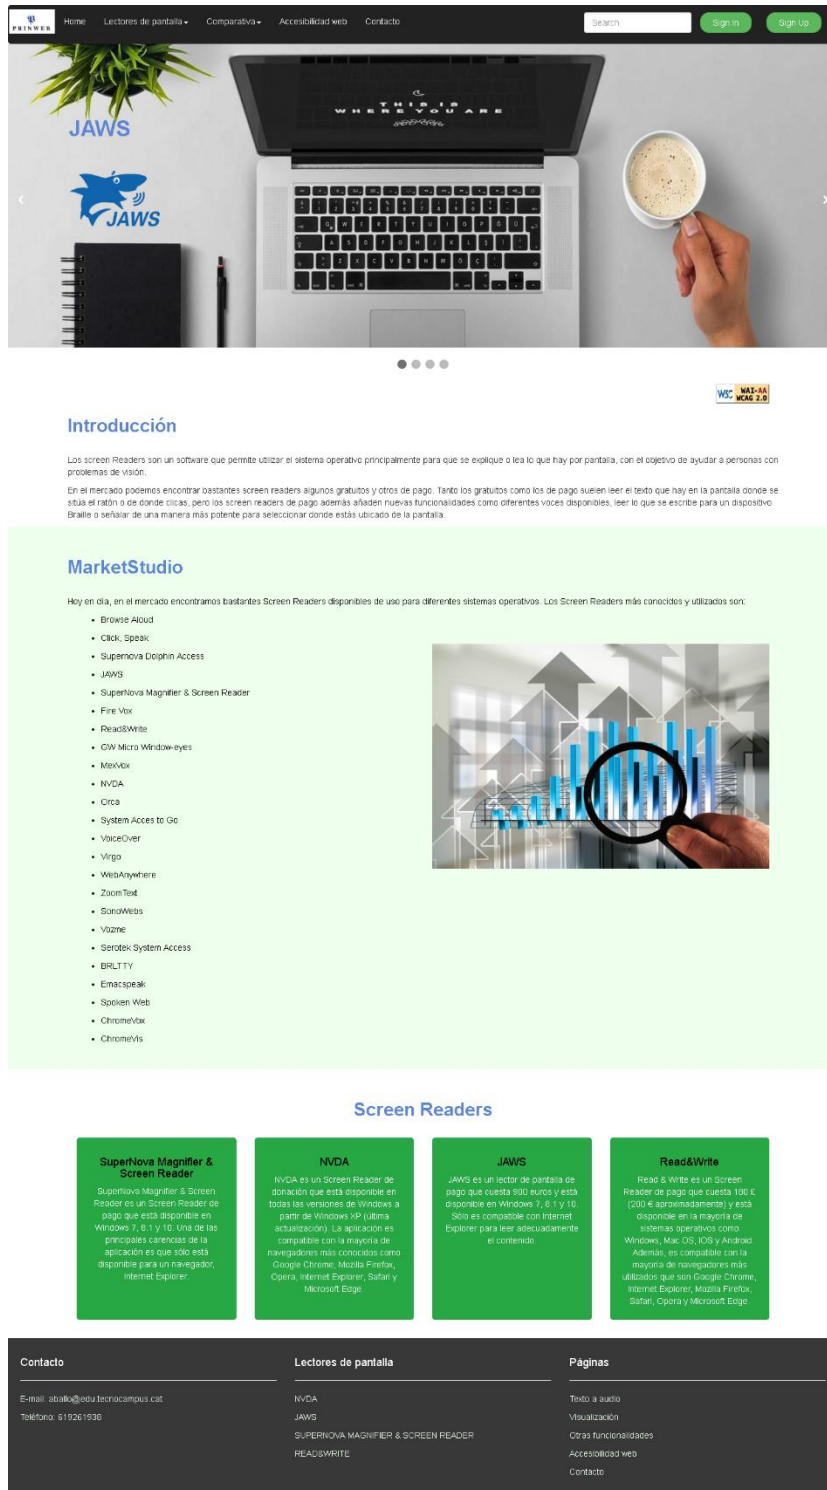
PRINWEB Home Lectores de pantalla Comparativa Accesibilidad web Contacto Search Sign In Sign Up

JAWS

JAWS

THIS IS WHERE YOU ARE

W3C WAI-AA WCAG 2.0

Introducción

Los screen Readers son un software que permite utilizar el sistema operativo principalmente para que se explique o lea lo que hay por pantalla, con el objetivo de ayudar a personas con problemas de visión.

En el mercado podemos encontrar bastantes screen readers algunos gratuitos y otros de pago. Tanto los gratuitos como los de pago suelen leer el texto que hay en la pantalla donde se sitúa el ratón o de donde clicas, pero los screen readers de pago además añaden nuevas funcionalidades como diferentes voces disponibles, leer lo que se escribe para un dispositivo Braille o señalar de una manera más potente para seleccionar donde estás ubicado de la pantalla.

MarketStudio

Hoy en día, en el mercado encontramos bastantes Screen Readers disponibles de uso para diferentes sistemas operativos. Los Screen Readers más conocidos y utilizados son:

- Browse Aloud
- Click, Speak
- Supernova Dolphin Access
- JAWS
- SuperNova Magnifier & Screen Reader
- Fire Vox
- Read&Write
- GW Micro Window-eyes
- MexVox
- NVDA
- Orca
- System Acces to Go
- VoiceOver
- Virgo
- WebAnywhere
- ZoomText
- SonoWebs
- Vozme
- Serotek System Access
- BRLTTY
- Emacspeak
- Spoken Web
- ChromeVox
- ChromeVis

Screen Readers

SuperNova Magnifier & Screen Reader
SuperNova Magnifier & Screen Reader es un Screen Reader de pago que está disponible en Windows 7, 8.1 y 10. Una de las principales carencias de la aplicación es que sólo está disponible para un navegador, Internet Explorer.

NVDA
NVDA es un Screen Reader de donación que está disponible en todas las versiones de Windows a partir de Windows XP (última actualización). La aplicación es compatible con la mayoría de navegadores más conocidos como Google Chrome, Mozilla Firefox, Opera, Internet Explorer, Safari y Microsoft Edge.

JAWS
JAWS es un lector de pantalla de pago que cuesta 900 euros y está disponible en Windows 7, 8.1 y 10. Sólo es compatible con Internet Explorer para leer adecuadamente el contenido.

Read&Write
Read & Write es un Screen Reader de pago que cuesta 180 £ (200 € aproximadamente) y está disponible en la mayoría de sistemas operativos como Windows, Mac OS, IOS y Android. Además, es compatible con la mayoría de navegadores más utilizados que son Google Chrome, Internet Explorer, Mozilla Firefox, Safari, Opera y Microsoft Edge.

Contacto
E-mail: aballo@edu.tecnocampus.cat
Teléfono: 619261938

Lectores de pantalla
NVDA
JAWS
SUPERNOVA MAGNIFIER & SCREEN READER
READ&WRITE

Páginas
Texto a audio
Visualización
Otras funcionalidades
Accesibilidad web
Contacto